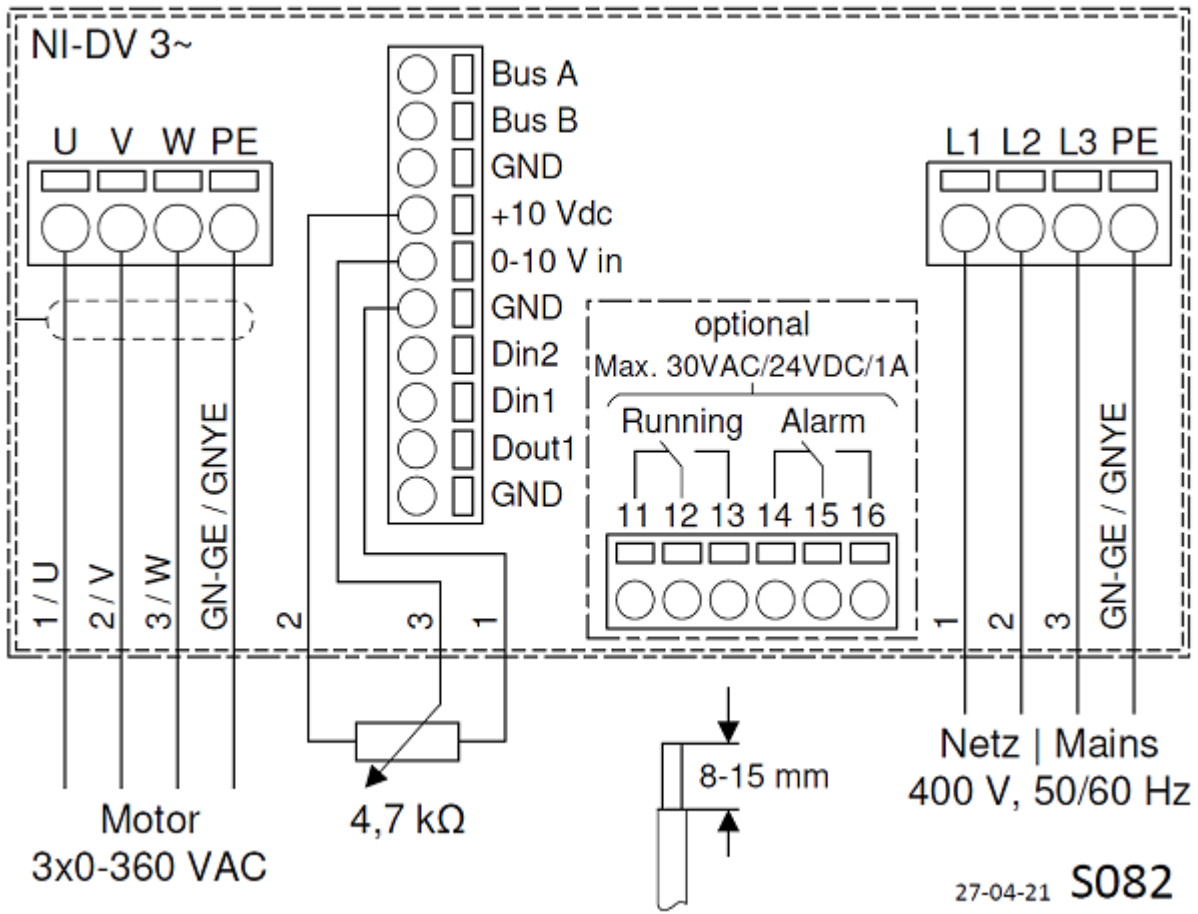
NI-DV 3~

U V W PE

Bus A
Bus B
GND
+10 Vdc
0-10 V in
GND
Din2
Din1
Dout1
GND

L1 L2 L3 PE

optional
Max. 30VAC/24VDC/1A
Running Alarm
11 12 13 14 15 16

1 / U
2 / V
3 / W
GN-GE / GNYE

2 3 1

1 2 3 GN-GE / GNYE

8-15 mm

Netz | Mains
400 V, 50/60 Hz

Motor
3x0-360 VAC

4,7 kΩ

27-04-21 S082